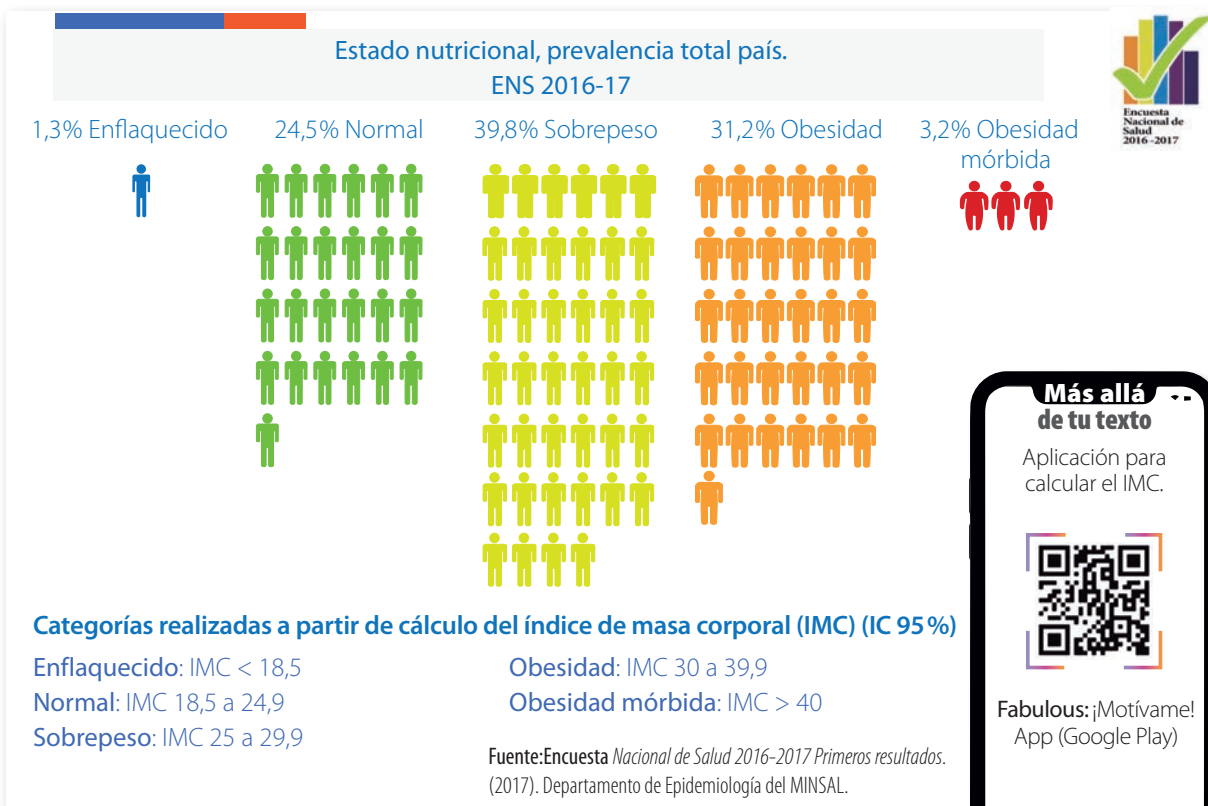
Estado nutricional, prevalencia total país.
ENS 2016-17

Encuesta Nacional de Salud 2016 - 2017

1,3% Enflaquecido

24,5% Normal

39,8% Sobrepeso

31,2% Obesidad

3,2% Obesidad mórbida

Categorías realizadas a partir de cálculo del índice de masa corporal (IMC) (IC 95 %)

Enflaquecido: IMC < 18,5
Normal: IMC 18,5 a 24,9
Sobrepeso: IMC 25 a 29,9

Obesidad: IMC 30 a 39,9
Obesidad mórbida: IMC > 40

Fuente:Encuesta *Nacional de Salud 2016-2017 Primeros resultados*. (2017). Departamento de Epidemiología del MINSAL.

Más allá de tu texto

Aplicación para calcular el IMC.

Fabulous: ¡Motívame! App (Google Play)